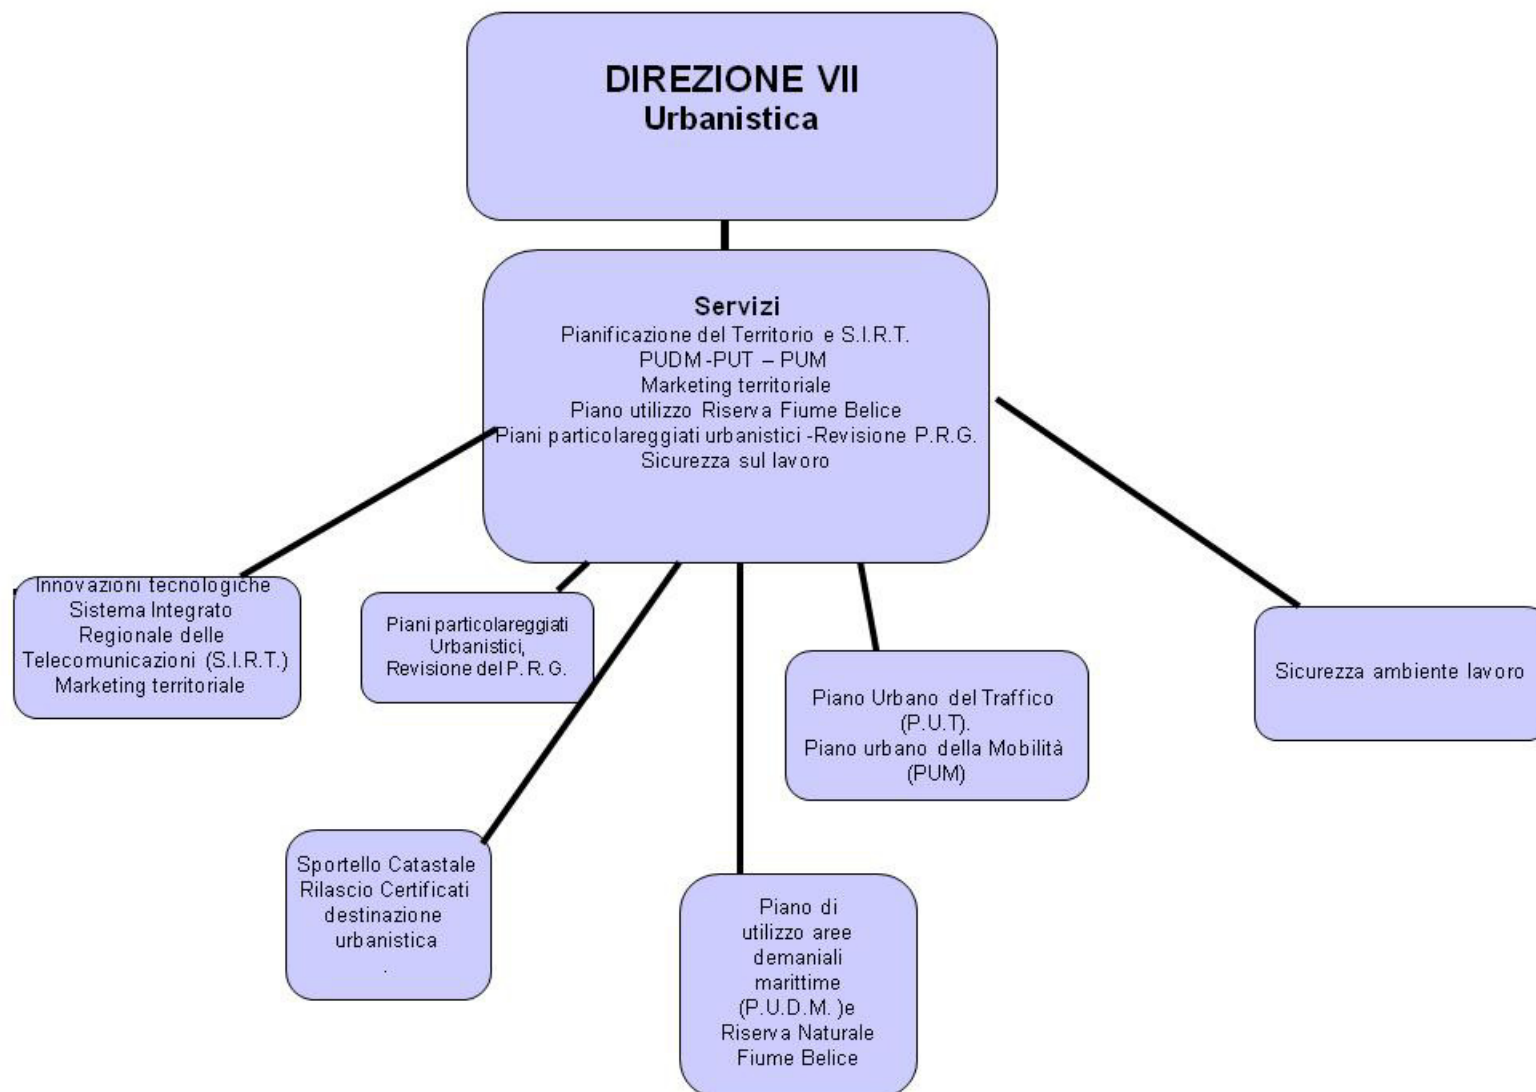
DIREZIONE VII
Urbanistica

Servizi
Pianificazione del Territorio e S.I.R.T.
PUDM -PUT – PUM
Marketing territoriale
Piano utilizzo Riserva Fiume Belice
Piani particolareggiati urbanistici -Revisione P.R.G.
Sicurezza sul lavoro

Innovazioni tecnologiche
Sistema Integrato
Regionale delle
Telecomunicazioni (S.I.R.T.)
Marketing territoriale

Piani particolareggiati
Urbanistici,
Revisione del P. R. G.

Piano Urbano del Traffico
(P.U.T).
Piano urbano della Mobilità
(PUM)

Sicurezza ambiente lavoro

Sportello Catastale
Rilascio Certificati
destinazione
urbanistica
.

Piano di
utilizzo aree
demaniali
marittime
(P.U.D.M. )e
Riserva Naturale
Fiume Belice